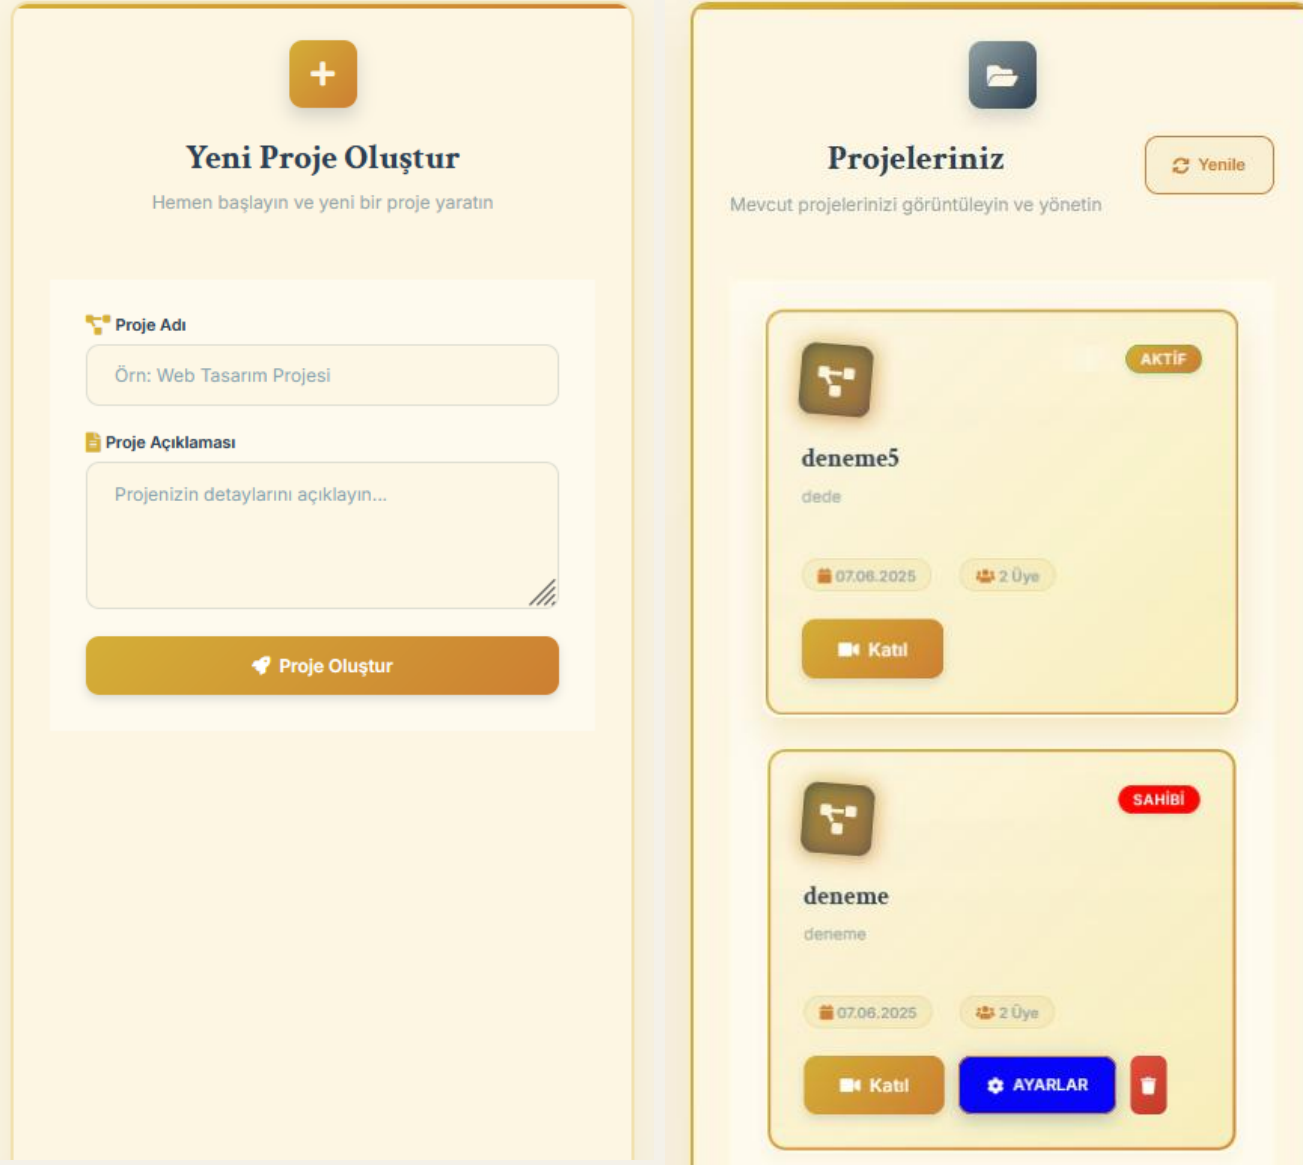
Yeni Proje Oluştur

Hemen başlayın ve yeni bir proje yaratın

Proje Adı

Örn: Web Tasarım Projesi

Proje Açıklaması

Projenizin detaylarını açıklayın...

Proje Oluştur

Projeleriniz

Yenile

Mevcut projelerinizi görüntüleyin ve yönetin

AKTİF

deneme5

dede

07.06.2025

2 Üye

Katıl

SAHİBİ

deneme

deneme

07.06.2025

2 Üye

Katıl

AYARLAR